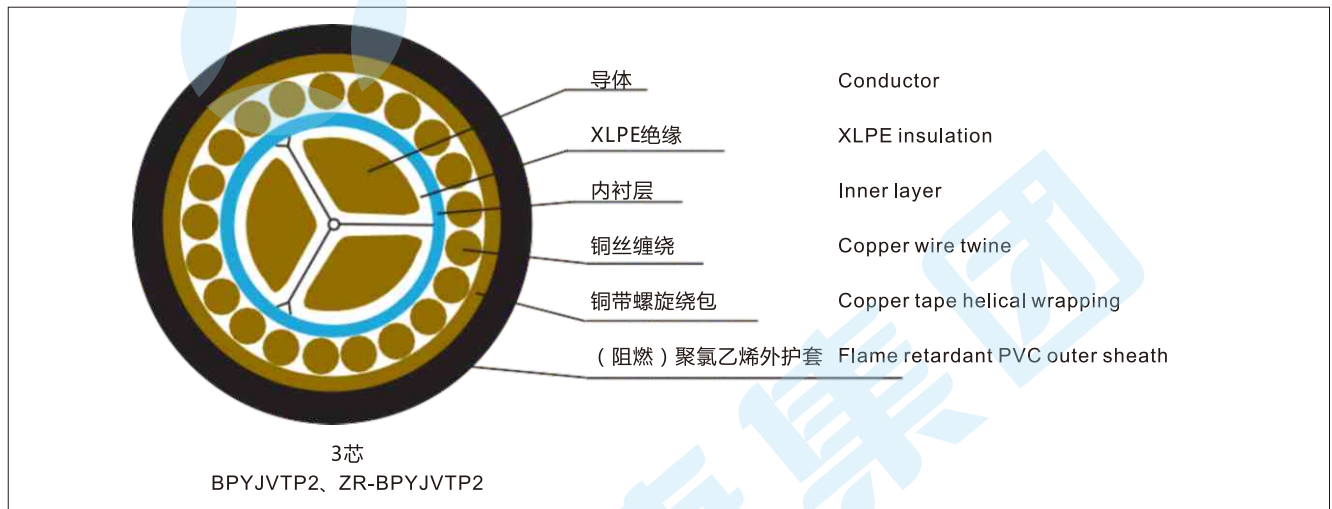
导体 Conductor

XLPE绝缘 XLPE insulation

内衬层 Inner layer

铜丝缠绕 Copper wire twine

铜带螺旋绕包 Copper tape helical wrapping

（阻燃）聚氯乙烯外护套 Flame retardant PVC outer sheath

3芯
BPYJVTP2、ZR-BPYJVTP2